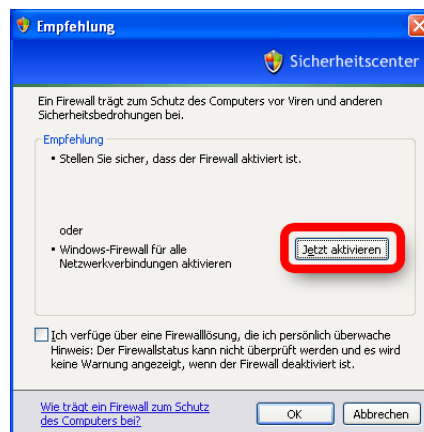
Empfehlung

Sicherheitscenter

Ein Firewall trägt zum Schutz des Computers vor Viren und anderen Sicherheitsbedrohungen bei.

Empfehlung

• Stellen Sie sicher, dass der Firewall aktiviert ist.

oder

• Windows-Firewall für alle Netzwerkverbindungen aktivieren

Jetzt aktivieren

Ich verfüge über eine Firewalllösung, die ich persönlich überwache Hinweis: Der Firewallstatus kann nicht überprüft werden und es wird keine Warnung angezeigt, wenn der Firewall deaktiviert ist.

Wie trägt ein Firewall zum Schutz des Computers bei?

OK

Abbrechen